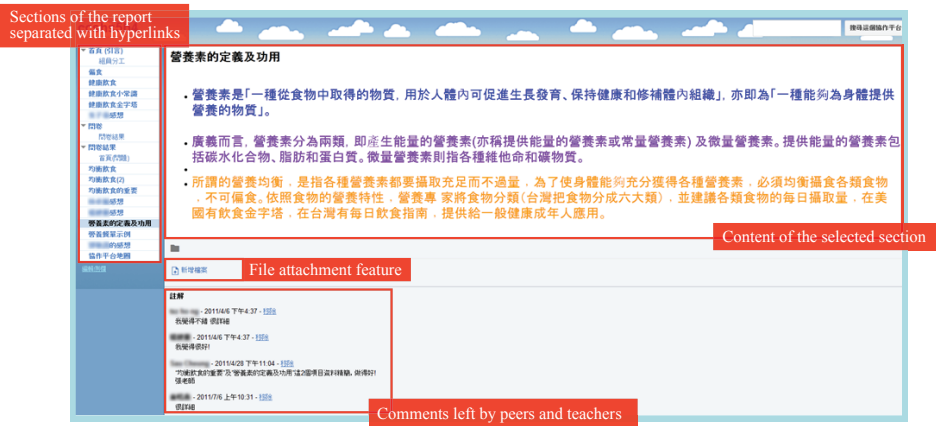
Sections of the report separated with hyperlinks

健康議題協作平台

營養素的定義及功用

• 營養素是「一種從食物中取得的物質，用於人體內可促進生長發育、保持健康和修補體內組織」，亦即為「一種能夠為身體提供營養的物質」。

• 廣義而言，營養素分為兩類，即產生能量的營養素(亦稱提供能量的營養素或常量營養素) 及微量營養素。提供能量的營養素包括碳水化合物、脂肪和蛋白質。微量營養素則指各種維他命和礦物質。

•

• 所謂的營養均衡，是指各種營養素都要攝取充足而不過量，為了使身體能夠充分獲得各種營養素，必須均衡攝食各類食物，不可偏食。依照食物的營養特性，營養專家將食物分類(台灣把食物分成六大類)，並建議各類食物的每日攝取量，在美國有飲食金字塔，在台灣有每日飲食指南，提供給一般健康成年人應用。

首頁 (引言)
組員分工
偏食
健康飲食
健康飲食小常識
健康飲食金字塔
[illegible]感想
問卷
問卷結果
問卷結果
首頁(問題)
均衡飲食
均衡飲食(2)
均衡飲食的重要
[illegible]感想
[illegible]感想
營養素的定義及功用
營養餐單示例
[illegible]的感想
協作平台地圖
編輯側欄

Content of the selected section

新增檔案

File attachment feature

註解

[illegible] - 2011/4/6 下午4:37 - 刪除
我覺得不錯 很詳細

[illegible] - 2011/4/6 下午4:37 - 刪除
我覺得很好!

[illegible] - 2011/4/28 下午11:04 - 刪除
"均衡飲食的重要"及"營養素的定義及功用"這2個項目資料精簡，做得好! 張老師

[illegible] - 2011/7/6 上午10:31 - 刪除
很詳細

Comments left by peers and teachers